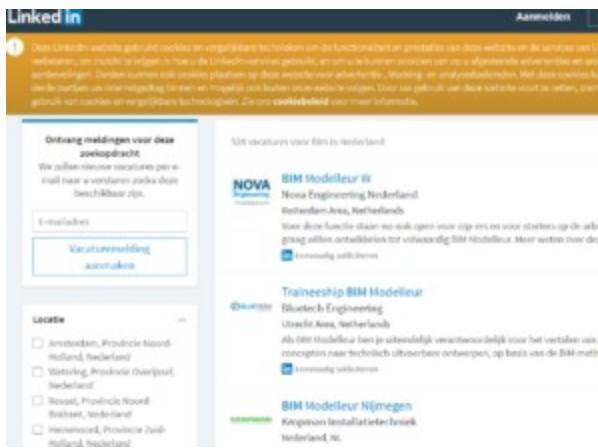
Linked in

Aanmelden

Deze LinkedIn-website gebruikt cookies en vergelijkbare technieken om de functionaliteit en prestaties van deze website en de services van LinkedIn te verbeteren, om inzicht te krijgen in hoe u de LinkedIn-services gebruikt, en om u te kunnen voorzien van op u afgestemde advertenties en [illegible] aanbiedingen. Derden kunnen ook cookies plaatsen op deze website voor advertentie-, tracking- en analysedoeleinden. Met deze cookies kunnen deze partijen uw internetgedrag binnen en mogelijk ook buiten onze website volgen. Door uw gebruik van deze website voort te zetten, stemt u in met het gebruik van cookies en vergelijkbare technologieën. Zie ons cookiebeleid voor meer informatie.

Ontvang meldingen voor deze zoekopdracht
We zullen nieuwe vacatures per e-mail naar u versturen zodra deze beschikbaar zijn.

E-mailadres

Vacaturemelding aanmaken

Locatie

Amsterdam, Provincie Noord-Holland, Nederland

Wetering, Provincie Overijssel, Nederland

Roosendaal, Provincie Noord-Brabant, Nederland

Heinenoord, Provincie Zuid-Holland, Nederland

524 vacatures voor Bim in Nederland

NOVA Engineering

BIM Modelleur W
Nova Engineering Nederland
Rotterdam Area, Netherlands
Voor deze functie staan we ook open voor zzp-ers en voor starters op de arbeidsmarkt die graag willen ontwikkelen tot volwaardig BIM Modelleur. Meer weten over de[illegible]

Eenvoudig solliciteren

Bluetech

Traineeship BIM Modelleur
Bluetech Engineering
Utrecht Area, Netherlands
Als BIM Modelleur ben je uiteindelijk verantwoordelijk voor het vertalen van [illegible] concepten naar technisch uitvoerbare ontwerpen, op basis van de BIM meth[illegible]

Eenvoudig solliciteren

BIM Modelleur Nijmegen
Kropman Installatietechniek
Nederland, NL